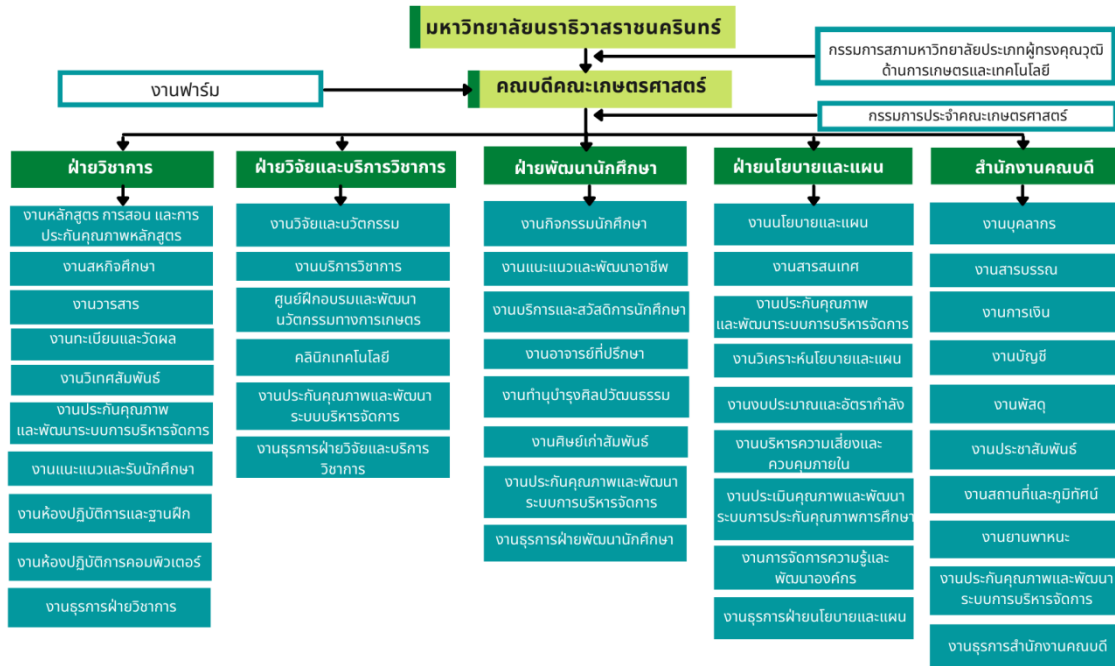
มหาวิทยาลัยนราธิวาสราชนครินทร์

กรรมการสภามหาวิทยาลัยประเภทผู้ทรงคุณวุฒิ ด้านการเกษตรและเทคโนโลยี

งานฟาร์ม

คณบดีคณะเกษตรศาสตร์

กรรมการประจำคณะเกษตรศาสตร์

ฝ่ายวิชาการ

งานหลักสูตร การสอน และการประกันคุณภาพหลักสูตร

งานสหกิจศึกษา

งานวารสาร

งานทะเบียนและวัดผล

งานวิเทศสัมพันธ์

งานประกันคุณภาพและพัฒนาระบบการบริหารจัดการ

งานแนะแนวและรับนักศึกษา

งานห้องปฏิบัติการและฐานฝึก

งานห้องปฏิบัติการคอมพิวเตอร์

งานธุรการฝ่ายวิชาการ

ฝ่ายวิจัยและบริการวิชาการ

งานวิจัยและนวัตกรรม

งานบริการวิชาการ

ศูนย์ฝึกอบรมและพัฒนานวัตกรรมทางการเกษตร

คลินิกเทคโนโลยี

งานประกันคุณภาพและพัฒนาระบบบริหารจัดการ

งานธุรการฝ่ายวิจัยและบริการวิชาการ

ฝ่ายพัฒนานักศึกษา

งานกิจกรรมนักศึกษา

งานแนะแนวและพัฒนาอาชีพ

งานบริการและสวัสดิการนักศึกษา

งานอาจารย์ที่ปรึกษา

งานทำนุบำรุงศิลปวัฒนธรรม

งานศิษย์เก่าสัมพันธ์

งานประกันคุณภาพและพัฒนาระบบการบริหารจัดการ

งานธุรการฝ่ายพัฒนานักศึกษา

ฝ่ายนโยบายและแผน

งานนโยบายและแผน

งานสารสนเทศ

งานประกันคุณภาพและพัฒนาระบบการบริหารจัดการ

งานวิเคราะห์นโยบายและแผน

งานงบประมาณและอัตรากำลัง

งานบริหารความเสี่ยงและควบคุมภายใน

งานประเมินคุณภาพและพัฒนาระบบการประกันคุณภาพการศึกษา

งานการจัดการความรู้และพัฒนาองค์กร

งานธุรการฝ่ายนโยบายและแผน

สำนักงานคณบดี

งานบุคลากร

งานสารบรรณ

งานการเงิน

งานบัญชี

งานพัสดุ

งานประชาสัมพันธ์

งานสถานที่และภูมิทัศน์

งานยานพาหนะ

งานประกันคุณภาพและพัฒนาระบบการบริหารจัดการ

งานธุรการสำนักงานคณบดี